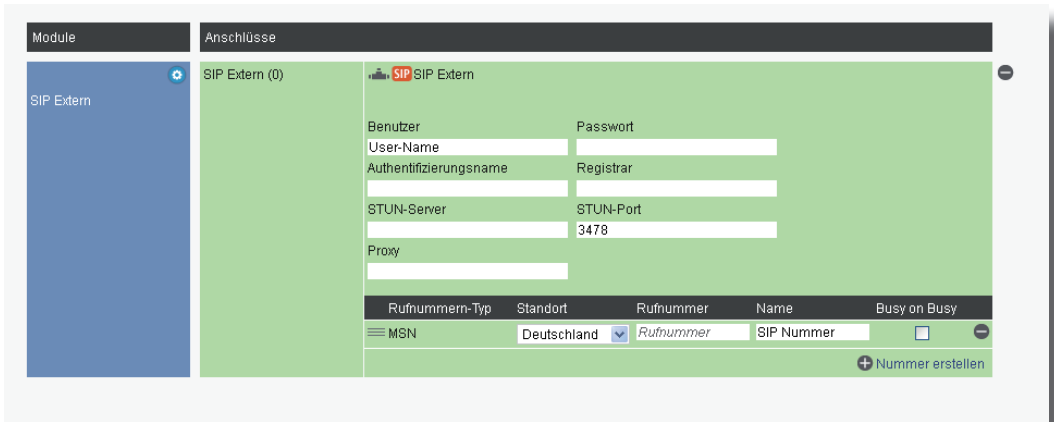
Module

Anschlüsse

SIP Extern

SIP Extern (0)

SIP SIP Extern

Benutzer
User-Name

Passwort

Authentifizierungsname

Registrar

STUN-Server

STUN-Port
3478

Proxy

| Rufnummern-Typ | Standort | Rufnummer | Name | Busy on Busy |
|---|---|---|---|---|
| MSN | Deutschland | Rufnummer | SIP Nummer | |

Nummer erstellen